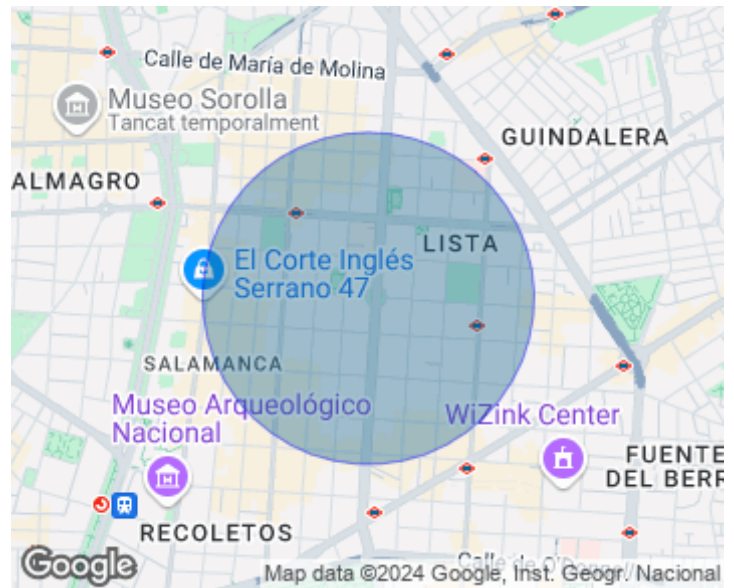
Calle de María de Molina

Museo Sorolla
Tancat temporalment

GUINDALERA

ALMAGRO

LISTA

El Corte Inglés
Serrano 47

SALAMANCA

Museo Arqueológico
Nacional

WiZink Center

FUENTE
DEL BERR

RECOLETOS

Calle de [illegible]

Google

Map data ©2024 Google, Inst. Geogr. Nacional